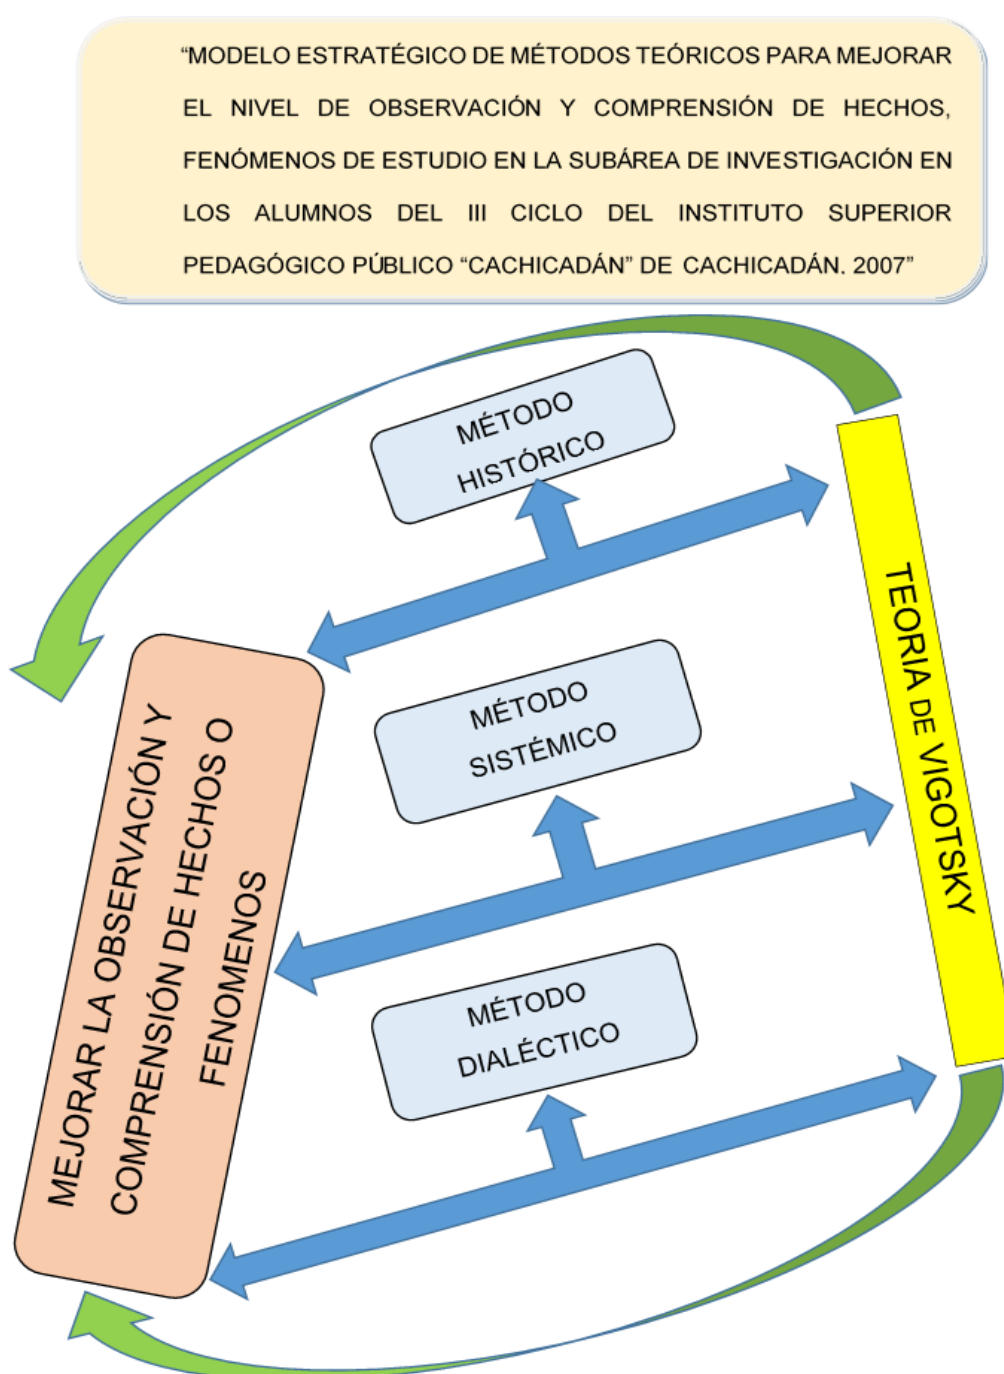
“MODELO ESTRATÉGICO DE MÉTODOS TEÓRICOS PARA MEJORAR EL NIVEL DE OBSERVACIÓN Y COMPRENSIÓN DE HECHOS, FENÓMENOS DE ESTUDIO EN LA SUBÁREA DE INVESTIGACIÓN EN LOS ALUMNOS DEL III CICLO DEL INSTITUTO SUPERIOR PEDAGÓGICO PÚBLICO “CACHICADÁN” DE CACHICADÁN. 2007”

MÉTODO HISTÓRICO

TEORIA DE VIGOTSKY

MEJORAR LA OBSERVACIÓN Y COMPRENSIÓN DE HECHOS O FENOMENOS

MÉTODO SISTÉMICO

MÉTODO DIALÉCTICO